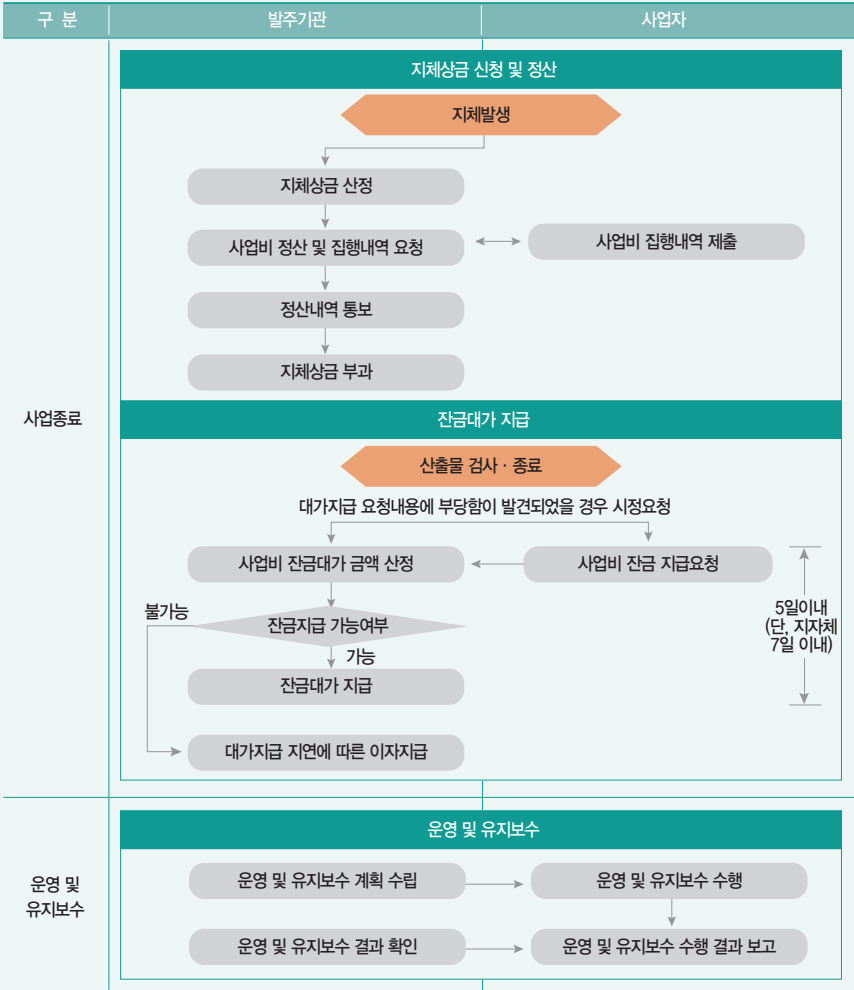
구 분

발주기관

사업자

사업종료

지체상금 신청 및 정산

지체발생

지체상금 산정

사업비 정산 및 집행내역 요청

사업비 집행내역 제출

정산내역 통보

지체상금 부과

잔금대가 지급

산출물 검사 · 종료

대가지급 요청내용에 부당함이 발견되었을 경우 시정요청

사업비 잔금대가 금액 산정

사업비 잔금 지급요청

5일이내 (단, 지자체 7일 이내)

불가능

잔금지급 가능여부

가능

잔금대가 지급

대가지급 지연에 따른 이자지급

운영 및 유지보수

운영 및 유지보수

운영 및 유지보수 계획 수립

운영 및 유지보수 수행

운영 및 유지보수 결과 확인

운영 및 유지보수 수행 결과 보고